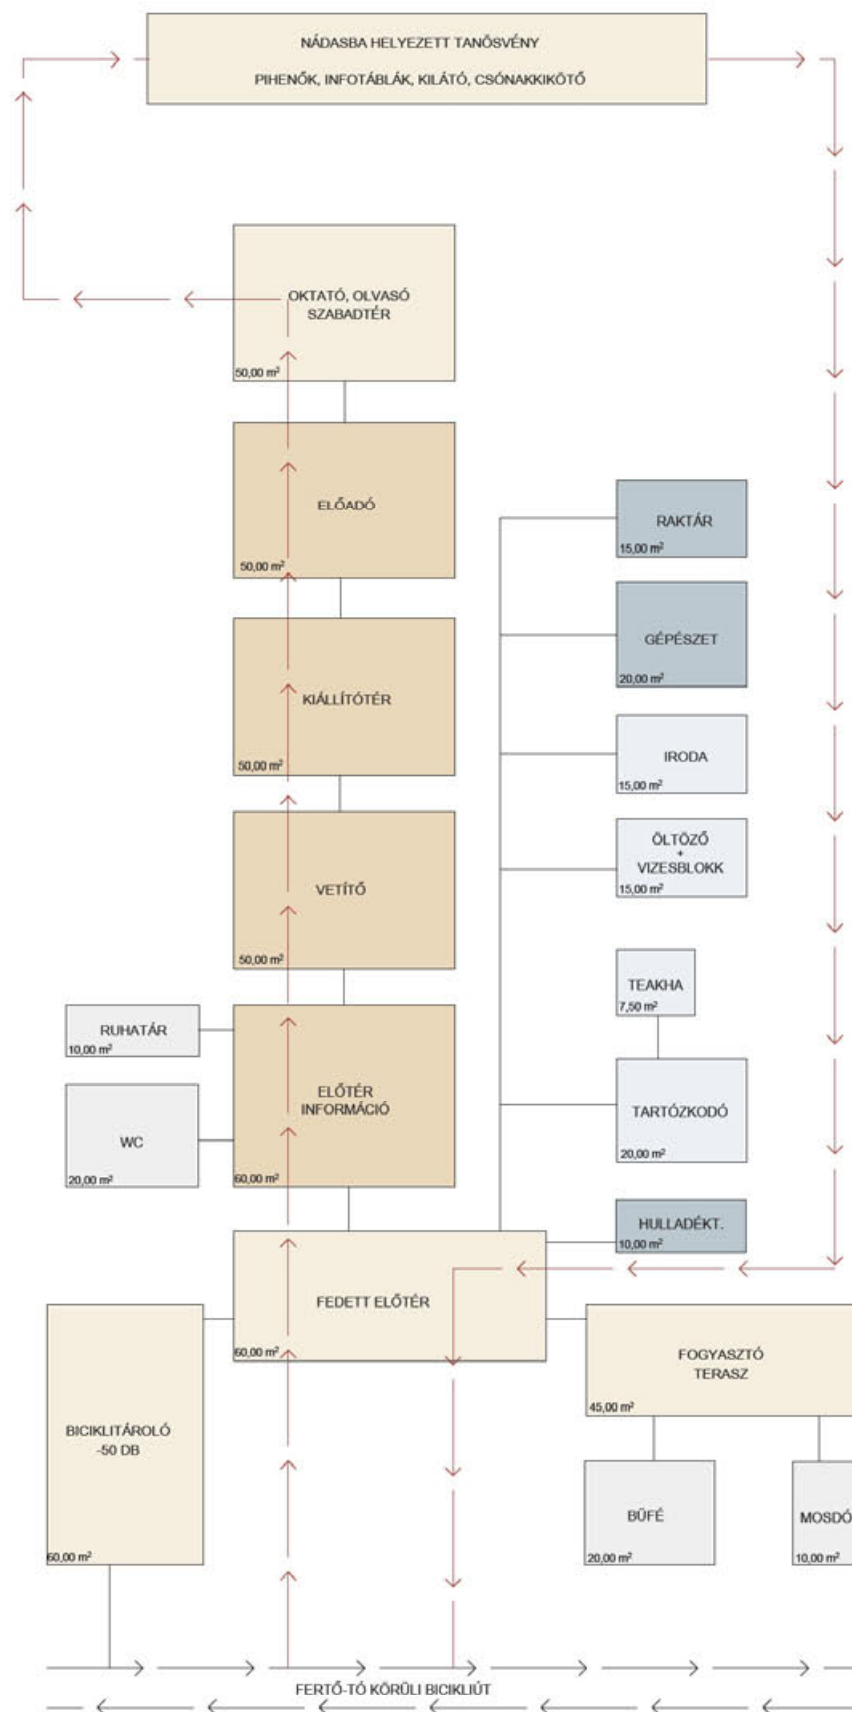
NÁDASBA HELYEZETT TANÖSVÉNY

PIHENŐK, INFOTÁBLÁK, KILÁTÓ, CSÓNAKKIKÖTŐ

OKTATÓ, OLVASÓ SZABADTÉR
50,00 m²

ELŐADÓ
50,00 m²

KIÁLLÍTÓTÉR
50,00 m²

VETÍTŐ
50,00 m²

RUHATÁR
10,00 m²

WC
20,00 m²

ELŐTÉR INFORMÁCIÓ
60,00 m²

RAKTÁR
15,00 m²

GÉPÉSZET
20,00 m²

IRODA
15,00 m²

ÖLTÖZŐ + VIZESBLOKK
15,00 m²

TEAKHA
7,50 m²

TARTÓZKODÓ
20,00 m²

HULLADÉKT.
10,00 m²

FEDETT ELŐTÉR
60,00 m²

BICIKLITÁROLÓ -50 DB
60,00 m²

FOGYASZTÓ TERASZ
45,00 m²

BÜFÉ
20,00 m²

MOSDÓ
10,00 m²

FERTŐ-TÓ KÖRÜLI BICIKLIÚT